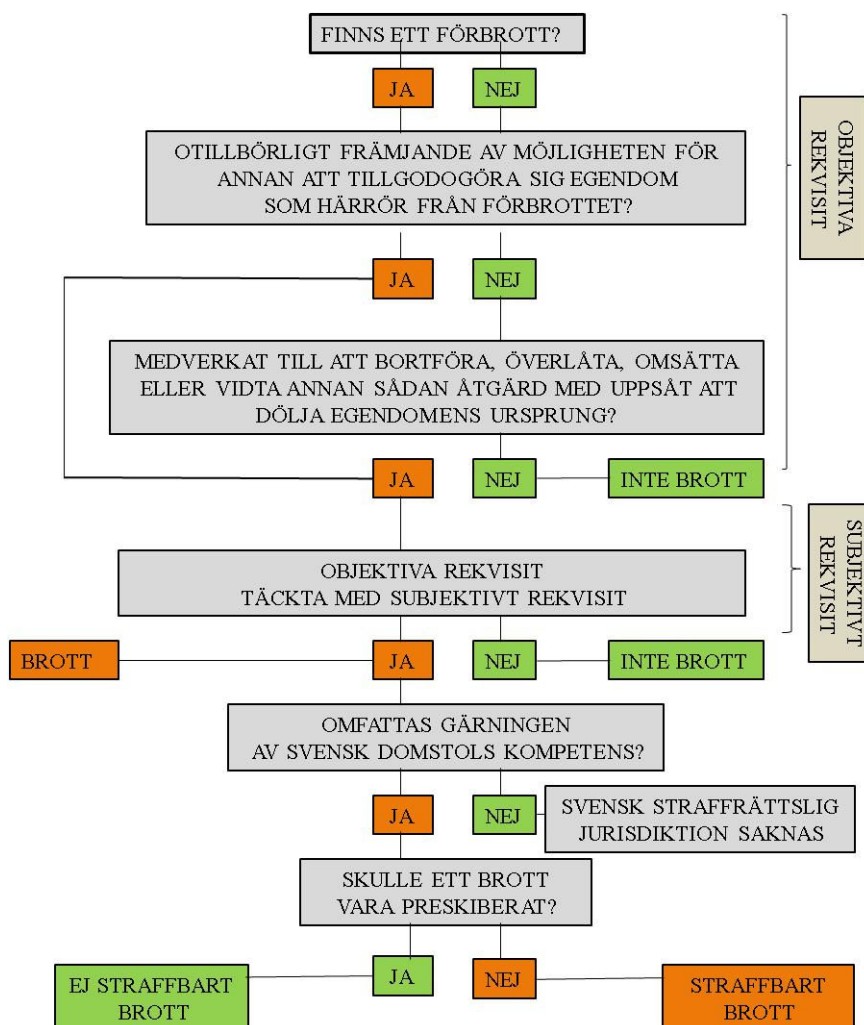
FINNS ETT FÖRBROTT?

JA

NEJ

OTILLBÖRLIGT FRÄMJANDE AV MÖJLIGHETEN FÖR ANNAN ATT TILLGODOGÖRA SIG EGENDOM SOM HÄRRÖR FRÅN FÖRBROTTET?

JA

NEJ

MEDVERKAT TILL ATT BORTFÖRA, ÖVERLÅTA, OMSÄTTA ELLER VIDTA ANNAN SÅDAN ÅTGÄRD MED UPPSÅT ATT DÖLJA EGENDOMENS URSPRUNG?

JA

NEJ

INTE BROTT

OBJEKTIVA REKVISIT

OBJEKTIVA REKVISIT TÄCKTA MED SUBJEKTIVT REKVISIT

SUBJEKTIVT REKVISIT

BROTT

JA

NEJ

INTE BROTT

OMFATTAS GÄRNINGEN AV SVENSK DOMSTOLS KOMPETENS?

JA

NEJ

SVENSK STRAFFRÄTTSLIG JURISDIKTION SAKNAS

SKULLE ETT BROTT VARA PRESKIBERAT?

EJ STRAFFBART BROTT

JA

NEJ

STRAFFBART BROTT